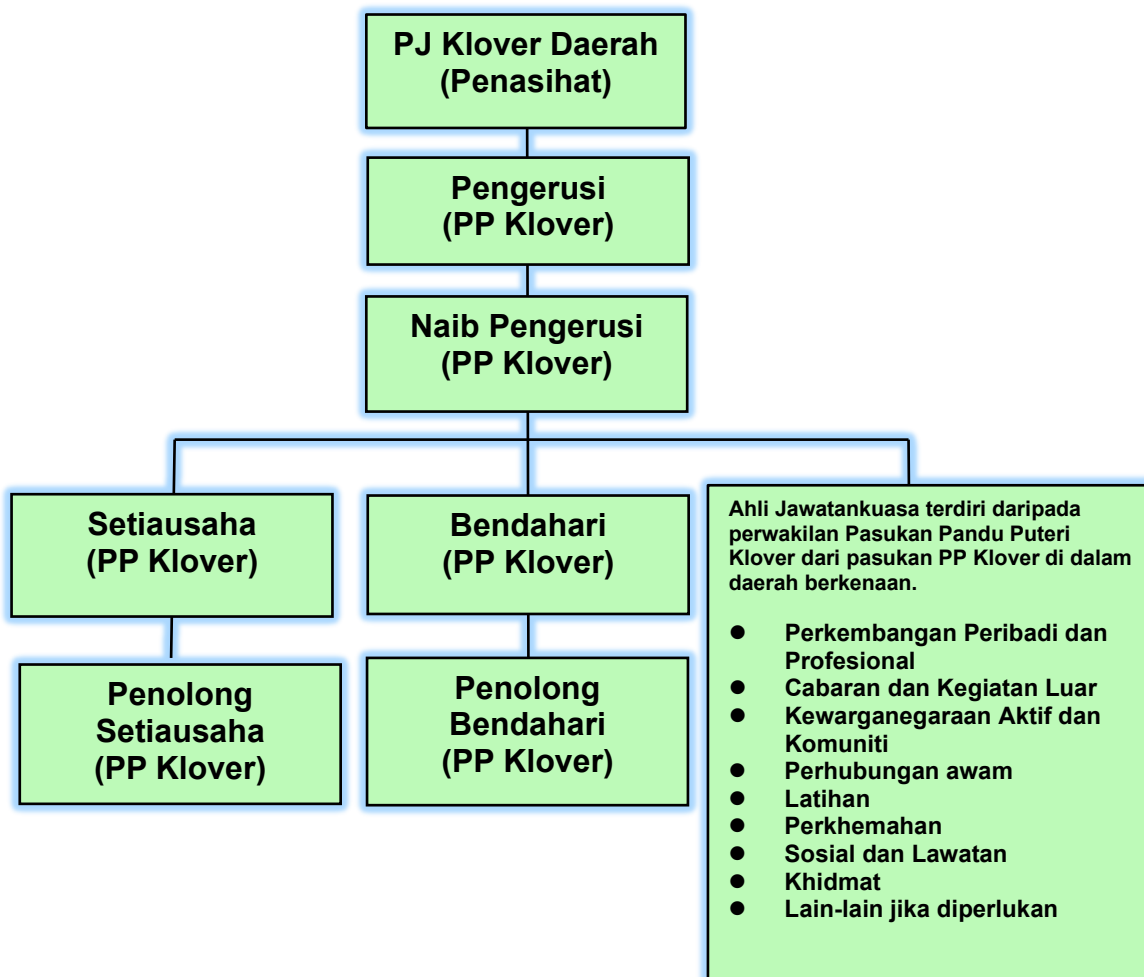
PJ Klover Daerah
(Penasihat)

Pengerusi
(PP Klover)

Naib Pengerusi
(PP Klover)

Setiausaha
(PP Klover)

Penolong
Setiausaha
(PP Klover)

Bendahari
(PP Klover)

Penolong
Bendahari
(PP Klover)

Ahli Jawatankuasa terdiri daripada perwakilan Pasukan Pandu Puteri Klover dari pasukan PP Klover di dalam daerah berkenaan.

- Perkembangan Peribadi dan Profesional
- Cabaran dan Kegiatan Luar
- Kewarganegaraan Aktif dan Komuniti
- Perhubungan awam
- Latihan
- Perkhemahan
- Sosial dan Lawatan
- Khidmat
- Lain-lain jika diperlukan